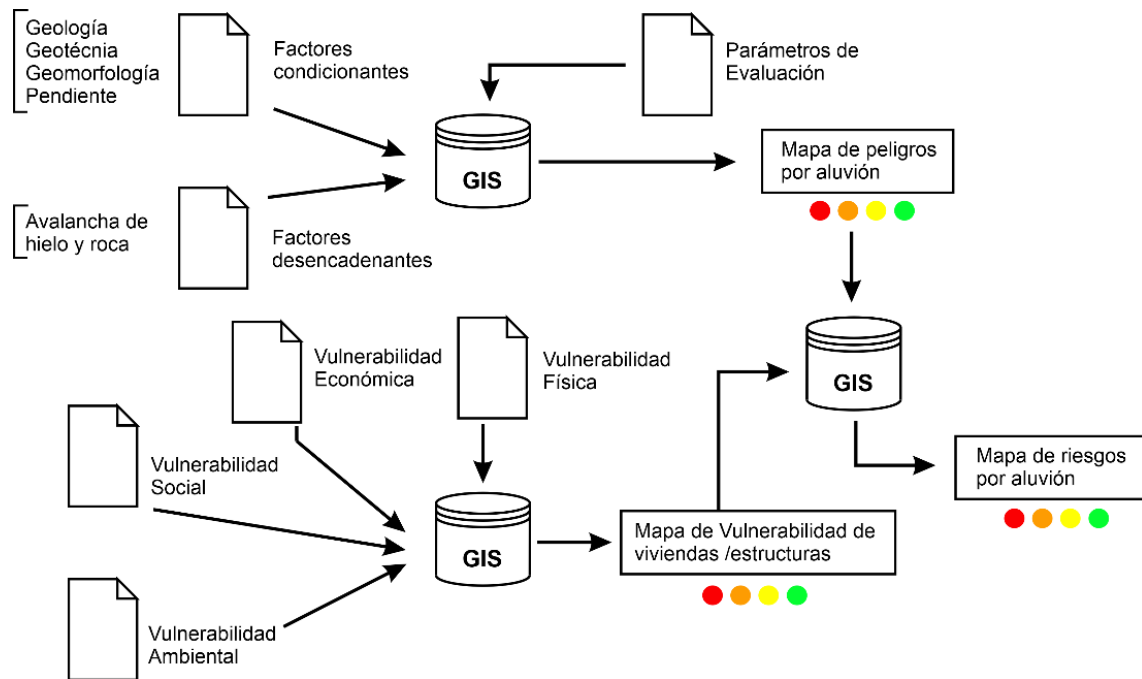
Geología
Geotécnia
Geomorfología
Pendiente

Factores condicionantes

Parámetros de Evaluación

GIS

Mapa de peligros por aluvión

Avalancha de hielo y roca

Factores desencadenantes

Vulnerabilidad Económica

Vulnerabilidad Física

GIS

Vulnerabilidad Social

GIS

Mapa de riesgos por aluvión

Mapa de Vulnerabilidad de viviendas /estructuras

Vulnerabilidad Ambiental